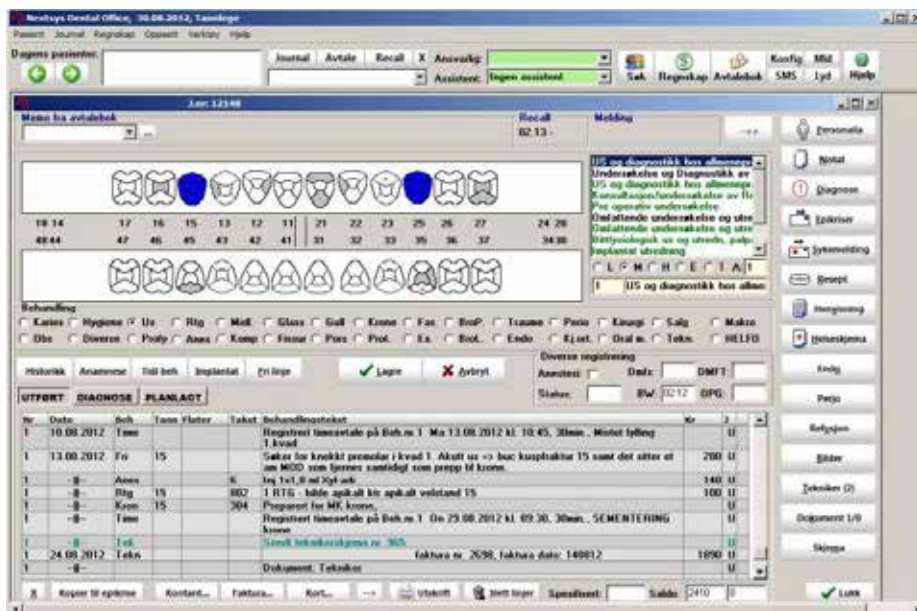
Nextsys Dental Office, 30.08.2012, Tannlege

Pasient Journal Regnskap Oppsett Verktøy Hjelp

Dagens pasienter:

Journal Avtale Recall X Ansvarlig:

Assistent: Ingen assistent

Søk Regnskap Avtalebok Konfig SMS Mld Lyd Hjelp

Jan 12148

Memo fra avtalebok

Recall 02.13 -

Melding

-->

Personalia

Notat

Diagnose

Epikriser

Sykemelding

Resept

Henvisning

Helseskjema

Endy

Perjo

Refusjon

Bilder

Tekniker (2)

Dokument 1/0

Skjema

US og diagnostikk hos allmenn
Undersøkelse og Diagnostikk av
US og diagnostikk hos allmenn
Konsultasjon/undersøkelse av fl
Pre operativ undersøkelse
Omfattende undersøkelse og utre
Omfattende undersøkelse og utre
Bittfysiologisk us og utredn, palp
Implantat utredning

L M H E I A

1 US og diagnostikk hos allmen

18 14 17 16 15 13 12 11 21 22 23 25 26 27 24 28
48 44 47 46 45 43 42 41 31 32 33 35 36 37 34 38

Behandling

Karies Hygiene Us Rtg Midl. Glass Gull Krone Fas BroP Traume Perio Kirurgi Salg Makro
Dbs Diverse Profy Anes Komp Fissur Pins Prot. Ex. Brot. Endo Kj.ust. Oral m. Tekn. HELFO

Historikk Anamnese Tidl beh. Implantat Fri linje

Lagre Avbryt

Diverse registrering
Anestesi: Dmfs: DMFT:
Status: BW: 0212 DPG:

UTFØRT DIAGNOSE PLANLAGT

| Nr. | Dato | Beh. | Tann | Flater | Takst | Behandlingstekst | Kr | 2 |
|---|---|---|---|---|---|---|---|---|
| 1 | 10.08.2012 | Time | | | | Registrert timeavtale på Beh.nr 1 Ma 13.08.2012 kl. 10:45, 30min., Mistet fylling 1.kvad | | U |
| 1 | 13.08.2012 | Fri | 15 | | | Søker for knekkt premolar i kvad 1. Akutt us => buc kuspfraktur 15 samt det sitter at en MOD som fjernes samtidig! son prepp til krone. | 200 | U |
| 1 | -II- | Anes | | | 6 | Inj 1x1,8 ml Xyl-adr | 140 | U |
| 1 | -II- | Rtg | 15 | | 802 | 1 RTG - bilde apikalt kir apikalt vedstand 15 | 100 | U |
| 1 | -II- | Kron | 15 | | 304 | Preparert for MK krone, | | U |
| 1 | -II- | Time | | | | Registrert timeavtale på Beh.nr 1 On 29.08.2012 kl. 09:30, 30min., SEMENTERING krone | | U |
| 1 | -II- | Tek | | | | Sendt teknikerskjema nr. 365 | | U |
| 1 | 24.08.2012 | Tekn | | | | faktura nr. 2698, faktura dato: 140812 | 1890 | U |
| 1 | -II- | | | | | Dokument: Tekniker | | |

X Kopier til epikrise Kontant... Faktura... Kort... --> Utskrift Slett linjer Spesifisert: Saldo: 2410 0

Lukk